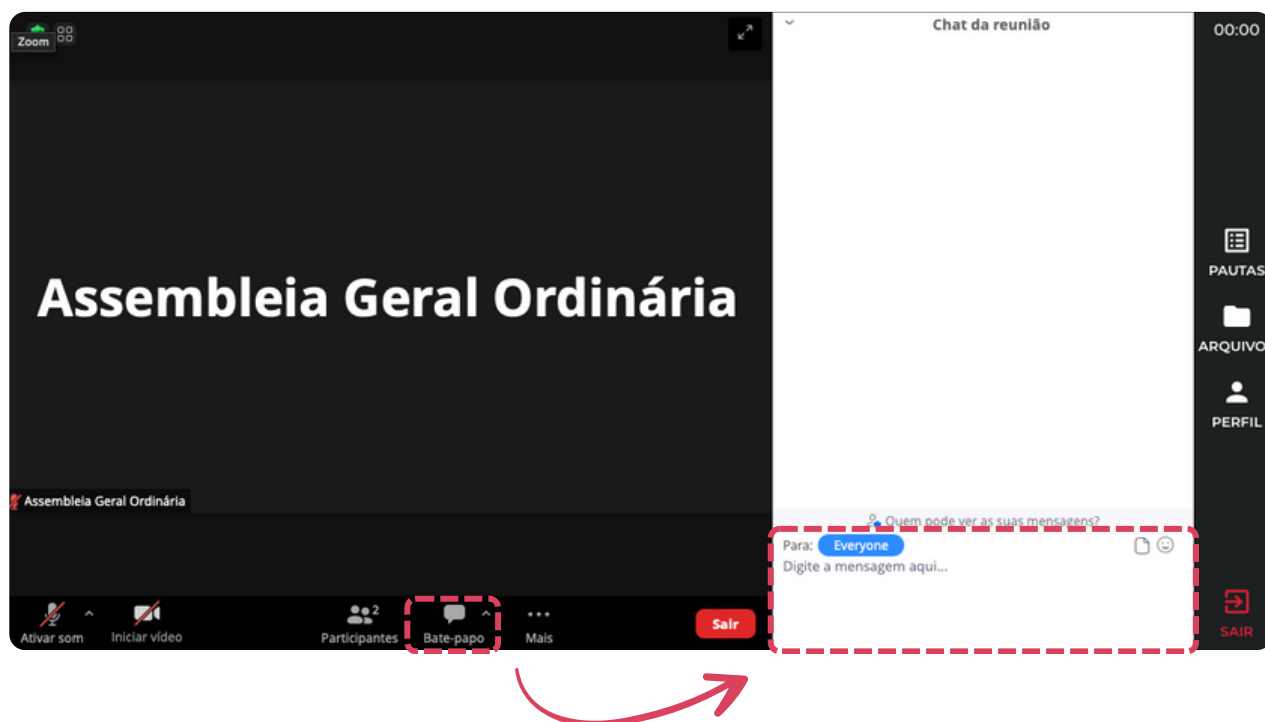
Zoom

Assembleia Geral Ordinária

Assembleia Geral Ordinária

Ativar som
Iniciar vídeo
2
Participantes
Bate-papo
Mais
Sair

Chat da reunião

Quem pode ver as suas mensagens?

Para: Everyone
Digite a mensagem aqui...

00:00

PAUTAS
ARQUIVO
PERFIL
SAIR